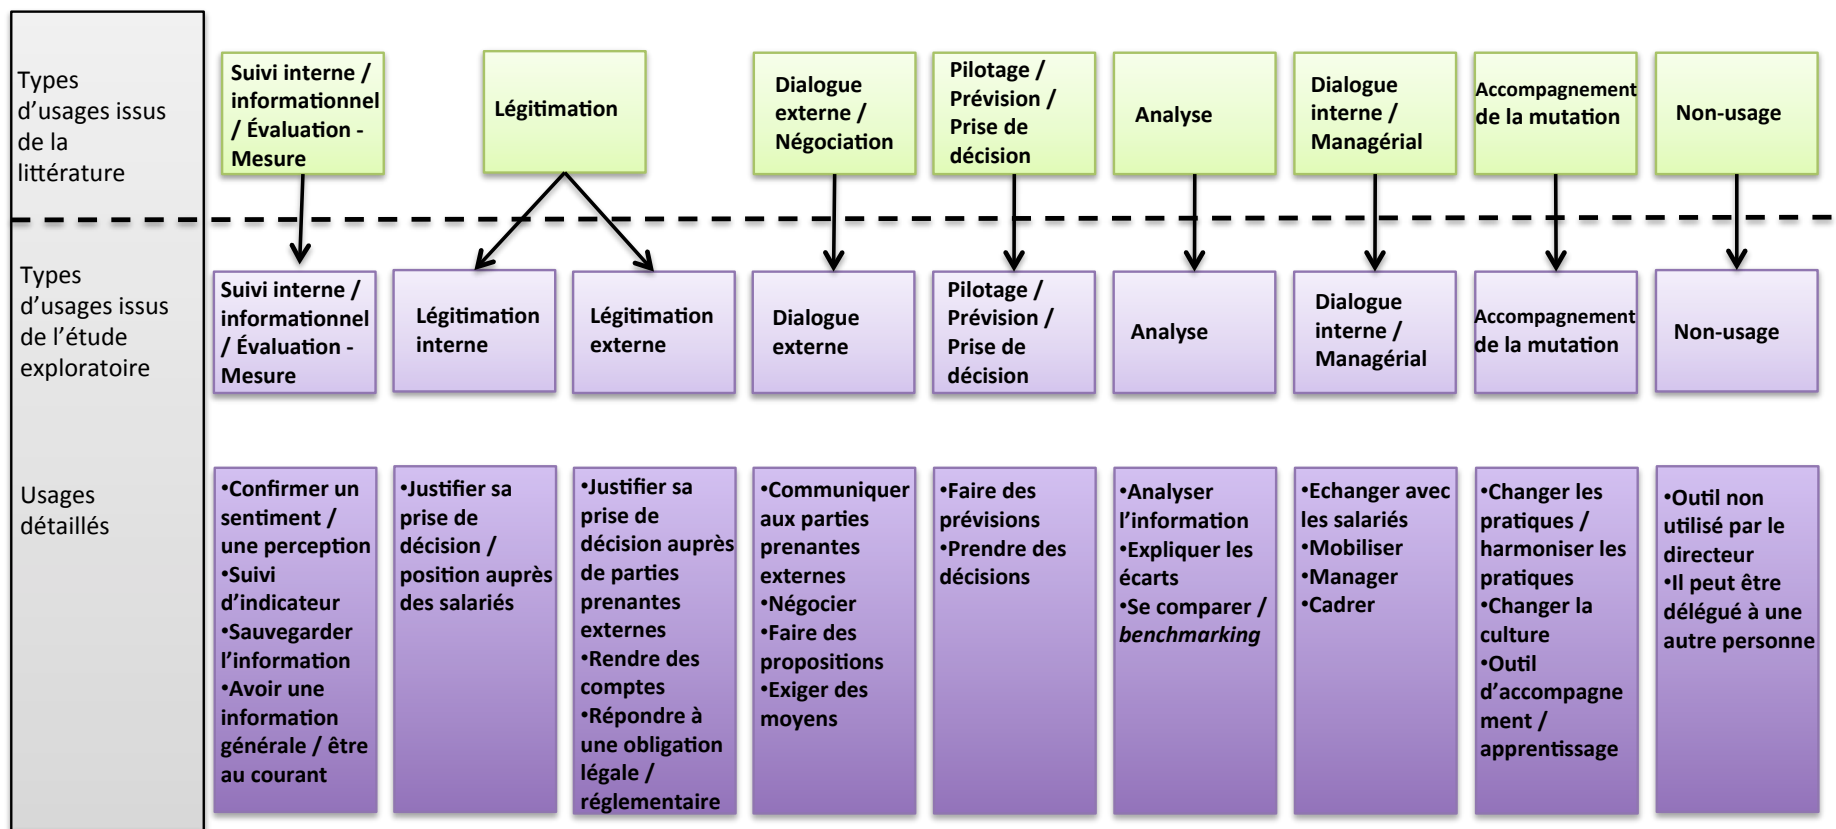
Types d'usages issus de la littérature

Suivi interne / informationnel / Évaluation - Mesure

Légitimation

Dialogue externe / Négociation

Pilotage / Prévision / Prise de décision

Analyse

Dialogue interne / Managérial

Accompagnement de la mutation

Non-usage

Types d'usages issus de l'étude exploratoire

Suivi interne / informationnel / Évaluation - Mesure

Légitimation interne

Légitimation externe

Dialogue externe

Pilotage / Prévision / Prise de décision

Analyse

Dialogue interne / Managérial

Accompagnement de la mutation

Non-usage

Usages détaillés

•Confirmer un sentiment / une perception
•Suivi d'indicateur
•Sauvegarder l'information
•Avoir une information générale / être au courant

•Justifier sa prise de décision / position auprès des salariés

•Justifier sa prise de décision auprès de parties prenantes externes
•Rendre des comptes
•Répondre à une obligation légale / réglementaire

•Communiquer aux parties prenantes externes
•Négocier
•Faire des propositions
•Exiger des moyens

•Faire des prévisions
•Prendre des décisions

•Analyser l'information
•Expliquer les écarts
•Se comparer / *benchmarking*

•Echanger avec les salariés
•Mobiliser
•Manager
•Cadrer

•Changer les pratiques / harmoniser les pratiques
•Changer la culture
•Outil d'accompagnement / apprentissage

•Outil non utilisé par le directeur
•Il peut être délégué à une autre personne